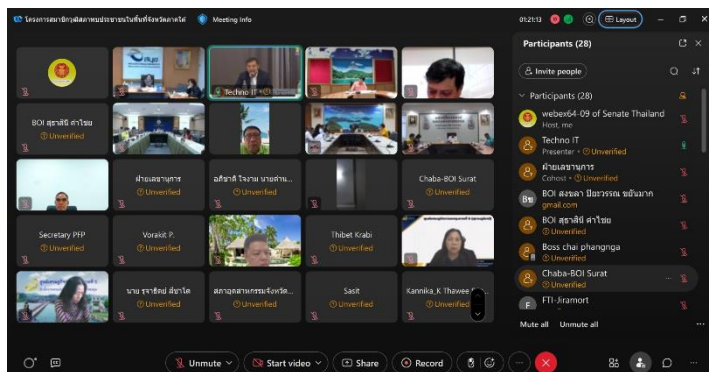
โครงการสมาธิกรุงศิลสากพบประชาชนในพื้นที่จังหวัดภาคใต้ Meeting info

01:21:13 Layout

Techno IT

BOI สุราษีนี ค่าไชย
Unverified

อภิชาติ ใจงาม นายอำเภ...
Unverified

Chaba-BOI Surat
Unverified

ฝ่ายเลขานุการ
Unverified

Secretary PFP
Unverified

Vorakit P.
Unverified

Thibet Krabi
Unverified

นาย ธาธิดล ลีฆาโส
Unverified

สภาอุตสาหกรรมจังหวัด...
Unverified

Sasit
Unverified

Kannika_K Thawee...
Unverified

Participants (28)

Invite people

Participants (28)

webex64-09 of Senate Thailand
Host, me

Techno IT
Presenter · Unverified

ฝ่ายเลขานุการ
Cohost · Unverified

BOI สงขลา ปิยะวรรณ ขยันมาก
gmail.com

BOI สุราษีนี ค่าไชย
Unverified

Boss chai phangnga
Unverified

Chaba-BOI Surat
Unverified

FTI-Jiramort

Mute all Unmute all

Unmute Start video Share Record